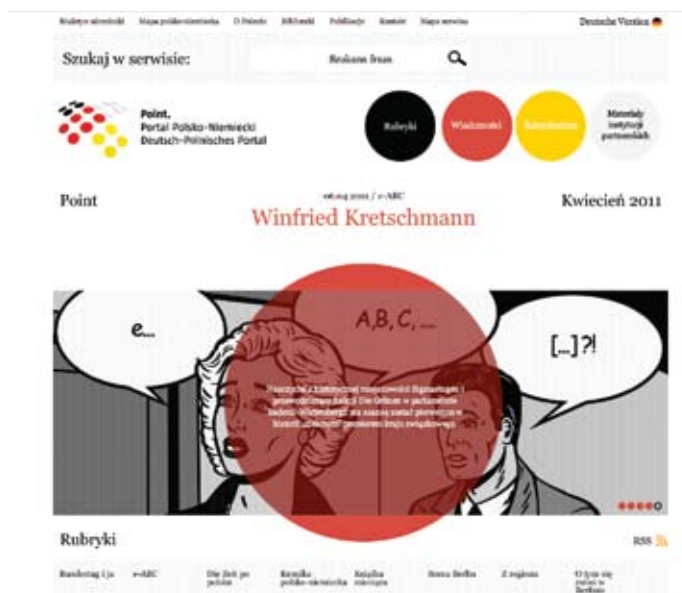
Redakcja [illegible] Mapa polsko-niemiecka O Point Biblioteki Publikacje Kontakt Mapa serwisu Deutsche Version

Szukaj w serwisie: Szukana fraza

Point.
Portal Polsko-Niemiecki
Deutsch-Polnisches Portal

Rubryki Wiadomości Kalendarium Materiały instytucji partnerskich

Point 06.04.2011 / e-ABC Kwiecień 2011

Winfried Kretschmann

e... A,B,C, ... [...]?!

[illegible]

Rubryki RSS

Bundestag i ja e-ABC Die Zeit po polsku Kronika polsko-niemiecka Książka miesiąca Scena Berlin Z regionu O tym się mówi w Berlinie